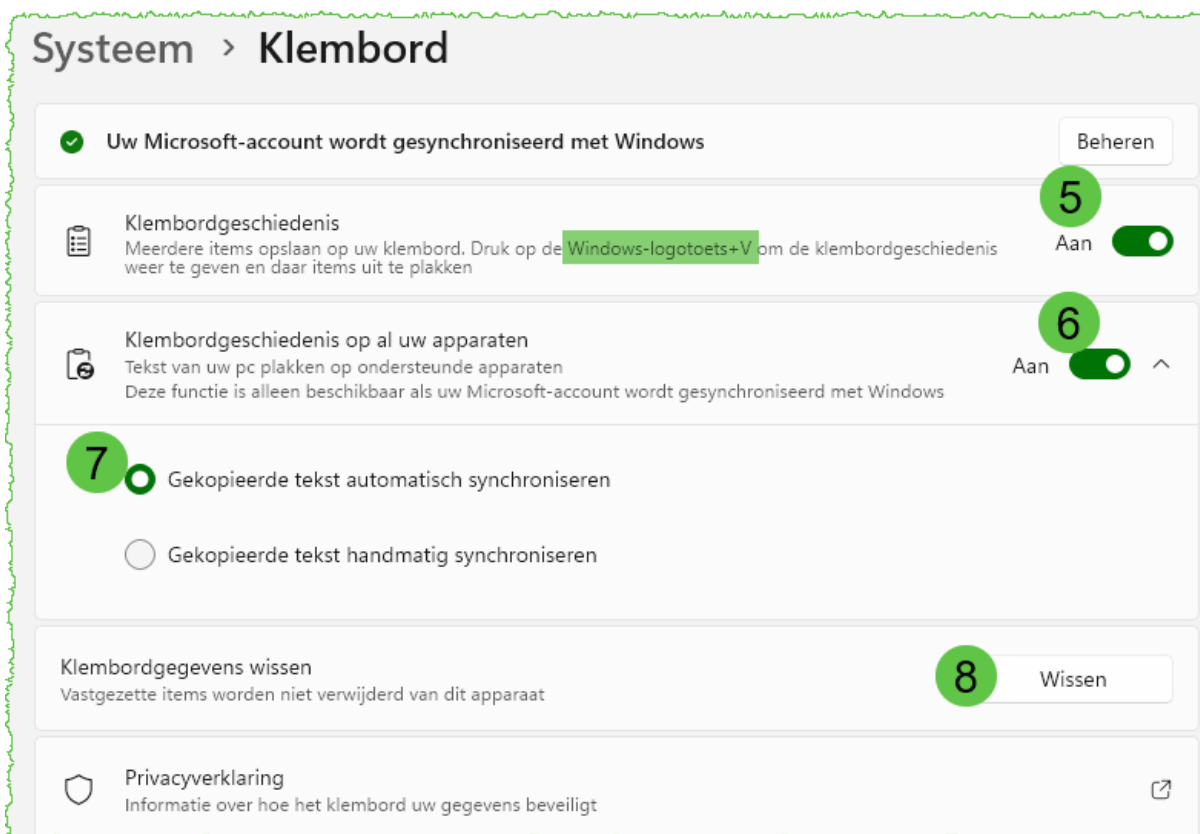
Systeem › Klembord

Uw Microsoft-account wordt gesynchroniseerd met Windows

Beheren

5

Klembordgeschiedenis
Meerdere items opslaan op uw klembord. Druk op de Windows-logotoets+V om de klembordgeschiedenis weer te geven en daar items uit te plakken

Aan

6

Klembordgeschiedenis op al uw apparaten
Tekst van uw pc plakken op ondersteunde apparaten
Deze functie is alleen beschikbaar als uw Microsoft-account wordt gesynchroniseerd met Windows

Aan

7

Gekopieerde tekst automatisch synchroniseren

Gekopieerde tekst handmatig synchroniseren

Klembordgegevens wissen
Vastgezette items worden niet verwijderd van dit apparaat

8

Wissen

Privacyverklaring
Informatie over hoe het klembord uw gegevens beveiligt